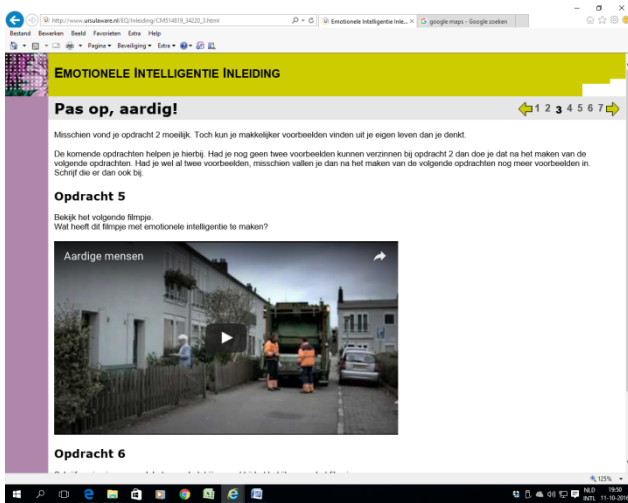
http://www.ursuleware.nl/EQ/Inleiding/CM514819_34220_3.html
Emotionele Intelligentie Inle... ×
google maps - Google zoeken
Bestand Bewerken Beeld Favorieten Extra Help
Pagina ▾ Beveiliging ▾ Extra ▾

EMOTIONELE INTELLIGENTIE INLEIDING

Pas op, aardig!

1 2 3 4 5 6 7

Misschien vond je opdracht 2 moeilijk. Toch kun je makkelijker voorbeelden vinden uit je eigen leven dan je denkt.

De komende opdrachten helpen je hierbij. Had je nog geen twee voorbeelden kunnen verzinnen bij opdracht 2 dan doe je dat na het maken van de volgende opdrachten. Had je wel al twee voorbeelden, misschien vallen je dan na het maken van de volgende opdrachten nog meer voorbeelden in. Schrijf die er dan ook bij.

Opdracht 5

Bekijk het volgende filmpje.
Wat heeft dit filmpje met emotionele intelligentie te maken?

Aardige mensen

Opdracht 6

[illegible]

125%

NLD INTL 19:50 11-10-2016